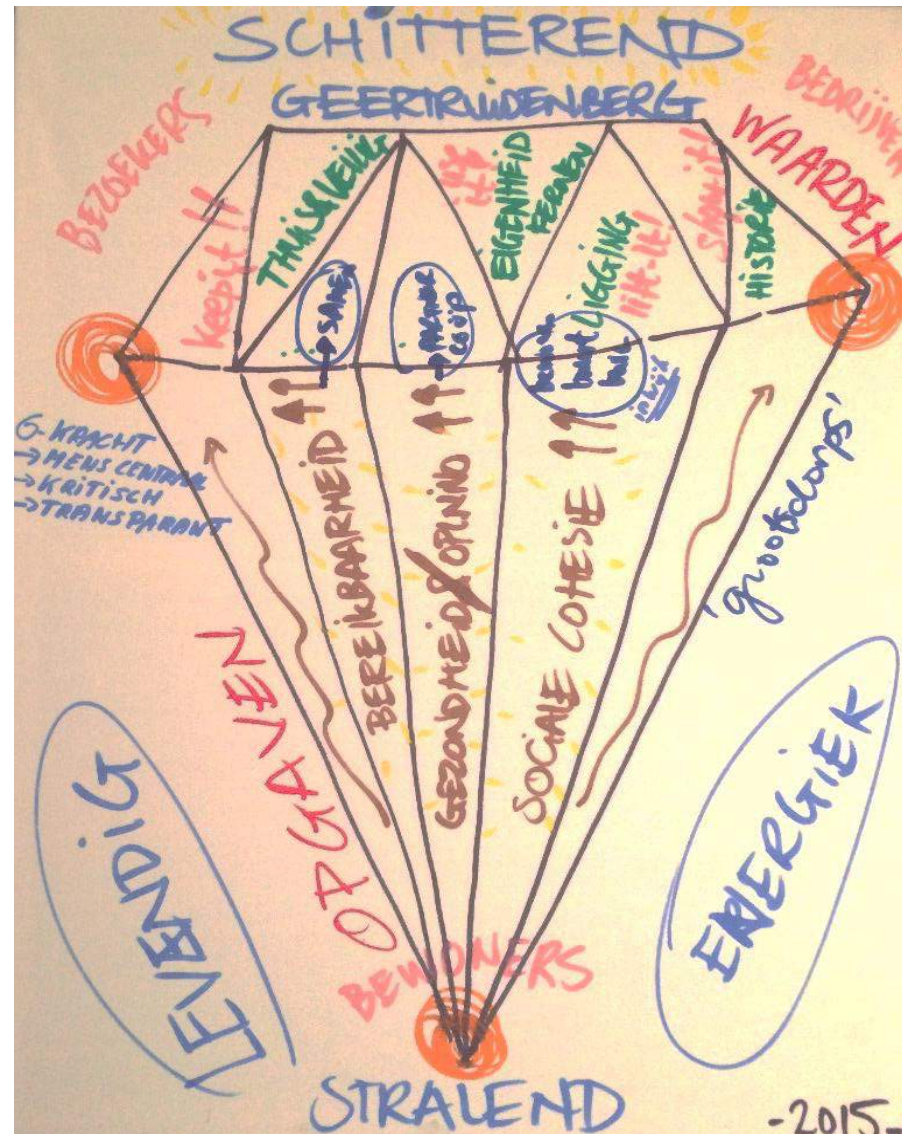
SCHITTEREND
GEERTRUIDENBERG

BEZOEKERS
BEDRIJVEN
WAARDEN

keep it !!
THUISVOELEN
→ SAMEN
EIGENHEID BEWAREN
→ MAAKBAARHEID
BEWEGING
HA-HE!
SFEER
HISTORIE
kennis houdt hoofd bij
welzijn

G-KRACHT
→ MENS CENTRAAL
→ KRITISCH
→ TRANSPARANT

BEREIKBAARHEID
GEZONDHEID / OPINIO
SOCIALE COHESIE
'grootdorps'

OPGAVEN
LEVENDIG
ENERGIEK
BEWONERS
STRALEND

-2015-